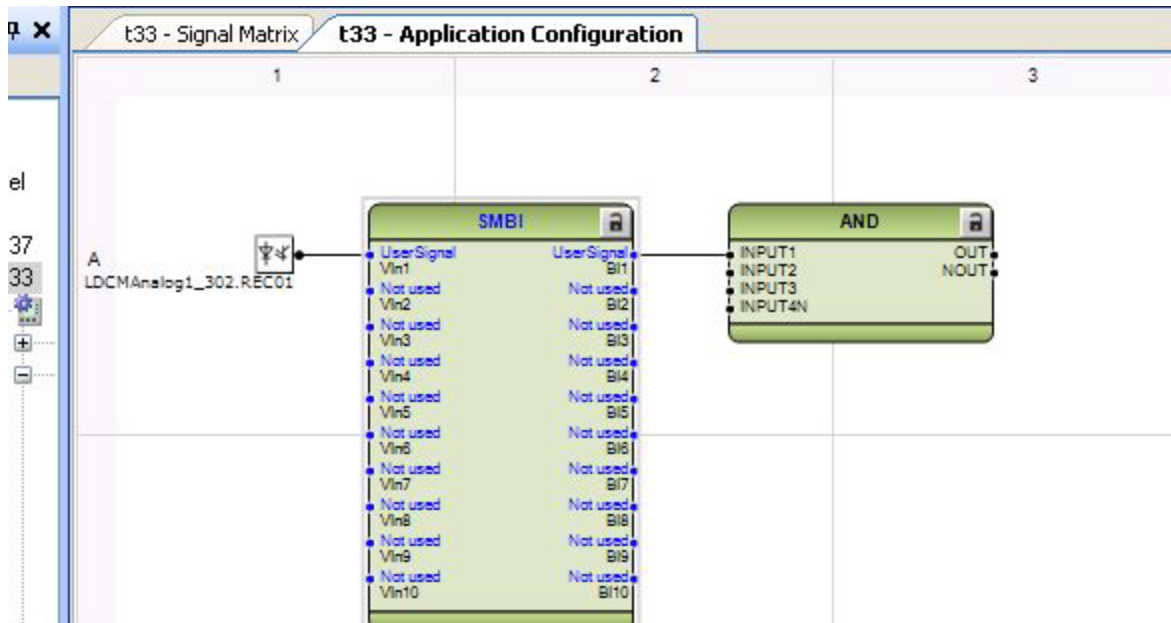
ㄗ ×

el

37

33

t33 - Signal Matrix

t33 - Application Configuration

1

2

3

A

LDCMAnalog1_302.REC01

SMBI

UserSignal
VIn1

Not used
VIn2

Not used
VIn3

Not used
VIn4

Not used
VIn5

Not used
VIn6

Not used
VIn7

Not used
VIn8

Not used
VIn9

Not used
VIn10

UserSignal
BI1

Not used
BI2

Not used
BI3

Not used
BI4

Not used
BI5

Not used
BI6

Not used
BI7

Not used
BI8

Not used
BI9

Not used
BI10

AND

INPUT1
INPUT2
INPUT3
INPUT4N

OUT
NOUT